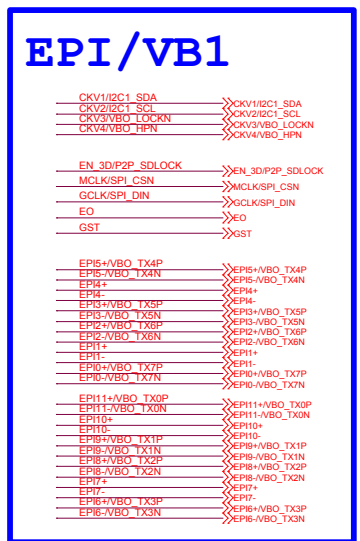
EPI/VB1

CKV1/I2C1_SDA
CKV2/I2C1_SCL
CKV3/VBO_LOCKN
CKV4/VBO_HPN

CKV1/I2C1_SDA
CKV2/I2C1_SCL
CKV3/VBO_LOCKN
CKV4/VBO_HPN

EN_3D/P2P_SDLOCK
MCLK/SPI_CSN
GCLK/SPI_DIN
EO
GST

EN_3D/P2P_SDLOCK
MCLK/SPI_CSN
GCLK/SPI_DIN
EO
GST

EPI5+/VBO_TX4P
EPI5-/VBO_TX4N
EPI4+
EPI4-
EPI3+/VBO_TX5P
EPI3-/VBO_TX5N
EPI2+/VBO_TX6P
EPI2-/VBO_TX6N
EPI1+
EPI1-
EPI0+/VBO_TX7P
EPI0-/VBO_TX7N

EPI5+/VBO_TX4P
EPI5-/VBO_TX4N
EPI4+
EPI4-
EPI3+/VBO_TX5P
EPI3-/VBO_TX5N
EPI2+/VBO_TX6P
EPI2-/VBO_TX6N
EPI1+
EPI1-
EPI0+/VBO_TX7P
EPI0-/VBO_TX7N

EPI11+/VBO_TX0P
EPI11-/VBO_TX0N
EPI10+
EPI10-
EPI9+/VBO_TX1P
EPI9-/VBO_TX1N
EPI8+/VBO_TX2P
EPI8-/VBO_TX2N
EPI7+
EPI7-
EPI6+/VBO_TX3P
EPI6-/VBO_TX3N

EPI11+/VBO_TX0P
EPI11-/VBO_TX0N
EPI10+
EPI10-
EPI9+/VBO_TX1P
EPI9-/VBO_TX1N
EPI8+/VBO_TX2P
EPI8-/VBO_TX2N
EPI7+
EPI7-
EPI6+/VBO_TX3P
EPI6-/VBO_TX3N